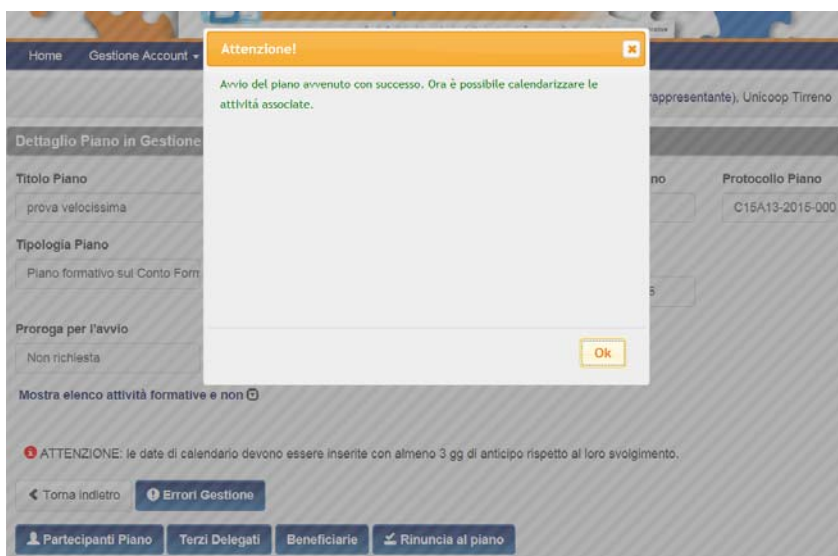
Home Gestione Account ▾

Attenzione!

Avvio del piano avvenuto con successo. Ora è possibile calendarizzare le attività associate.

Ok

rappresentante), Unicoop Tirreno

Dettaglio Piano in Gestione

Titolo Piano

prova velocissima

no

Protocollo Piano

C15A13-2015-000

Tipologia Piano

Piano formativo sul Conto Forn

5

Proroga per l'avvio

Non richiesta

Mostra elenco attività formative e non

ATTENZIONE: le date di calendario devono essere inserite con almeno 3 gg di anticipo rispetto al loro svolgimento.

Torna indietro

Errori Gestione

Partecipanti Piano

Terzi Delegati

Beneficiarie

Rinuncia al piano